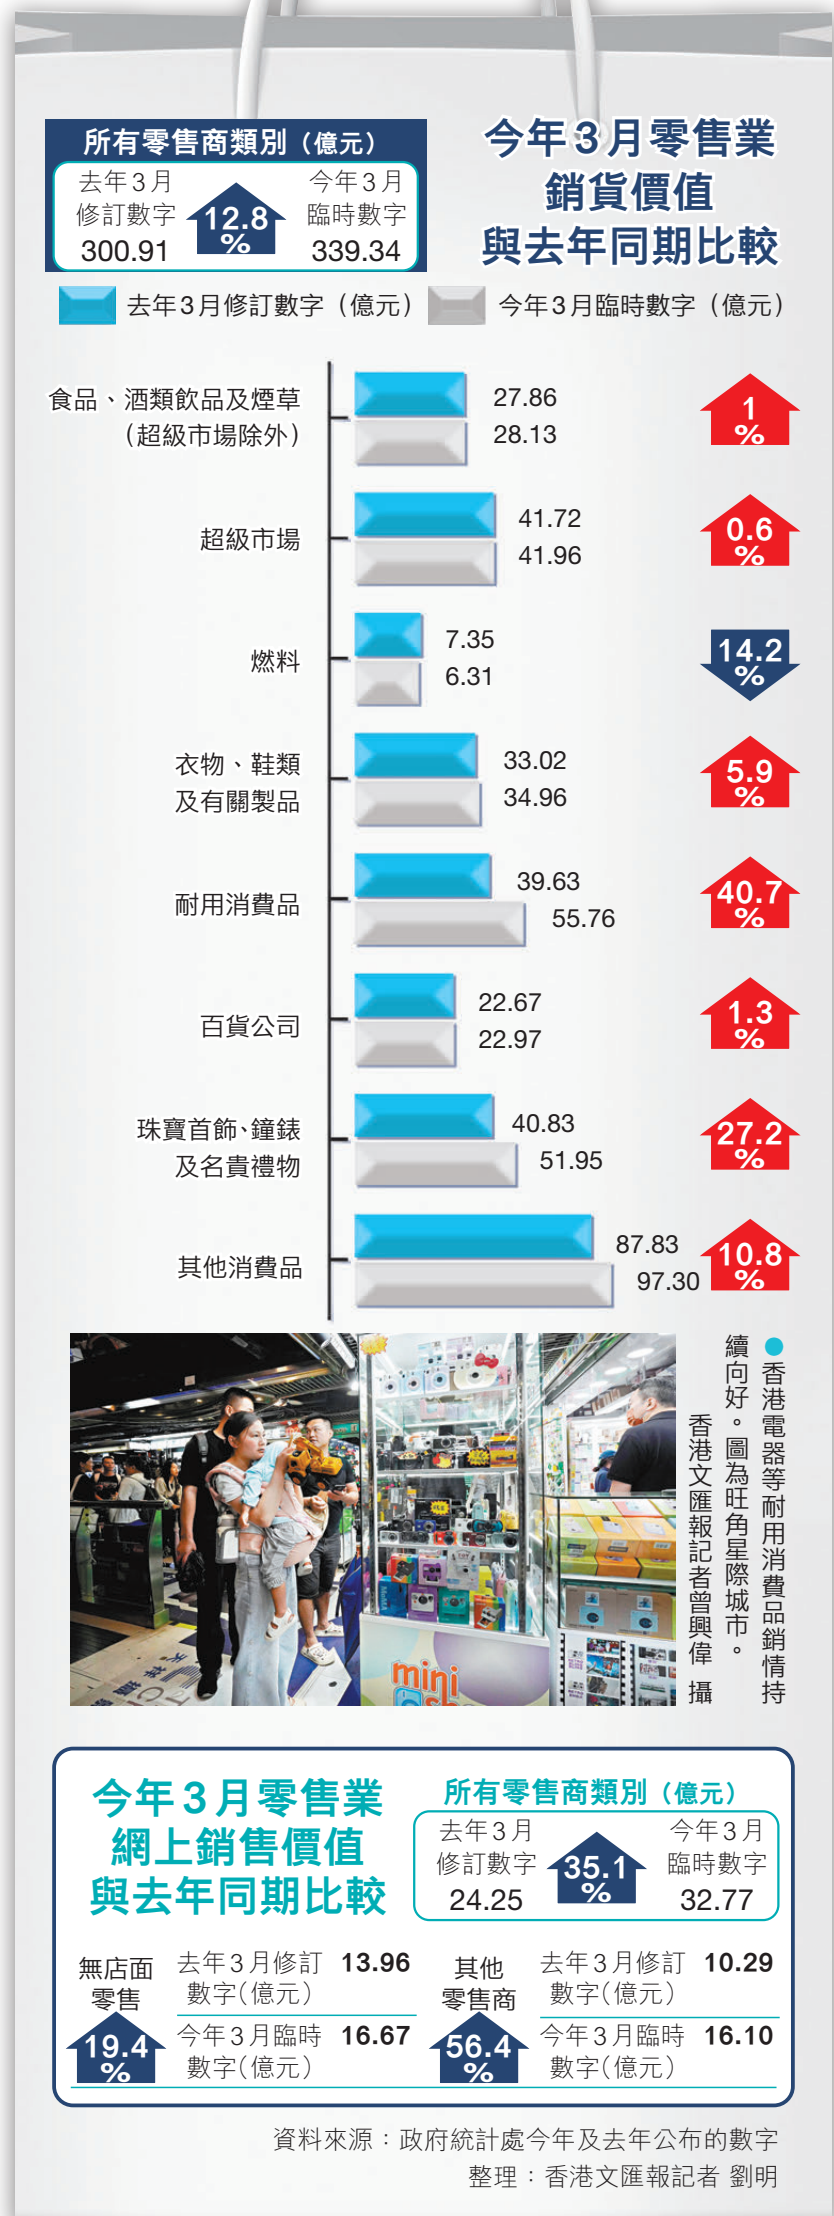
所有零售商類別（億元）

去年3月修訂數字 300.91

12.8%

今年3月臨時數字 339.34

今年3月零售業銷貨價值與去年同期比較

去年3月修訂數字（億元） 今年3月臨時數字（億元）

| 類別 | 去年3月修訂數字 | 今年3月臨時數字 | 變幅 |
|---|---|---|---|
| 食品、酒類飲品及煙草（超級市場除外） | 27.86 | 28.13 | 1% |
| 超級市場 | 41.72 | 41.96 | 0.6% |
| 燃料 | 7.35 | 6.31 | 14.2% |
| 衣物、鞋類及有關製品 | 33.02 | 34.96 | 5.9% |
| 耐用消費品 | 39.63 | 55.76 | 40.7% |
| 百貨公司 | 22.67 | 22.97 | 1.3% |
| 珠寶首飾、鐘錶及名貴禮物 | 40.83 | 51.95 | 27.2% |
| 其他消費品 | 87.83 | 97.30 | 10.8% |

mini

●香港電器等耐用消費品銷情持續向好。圖為旺角星際城市。香港文匯報記者曾興偉 攝

今年3月零售業網上銷售價值與去年同期比較

所有零售商類別（億元）

去年3月修訂數字 24.25

35.1%

今年3月臨時數字 32.77

無店面零售 19.4%

去年3月修訂數字(億元) 13.96

今年3月臨時數字(億元) 16.67

其他零售商 56.4%

去年3月修訂數字(億元) 10.29

今年3月臨時數字(億元) 16.10

資料來源：政府統計處今年及去年公布的數字

整理：香港文匯報記者 劉明